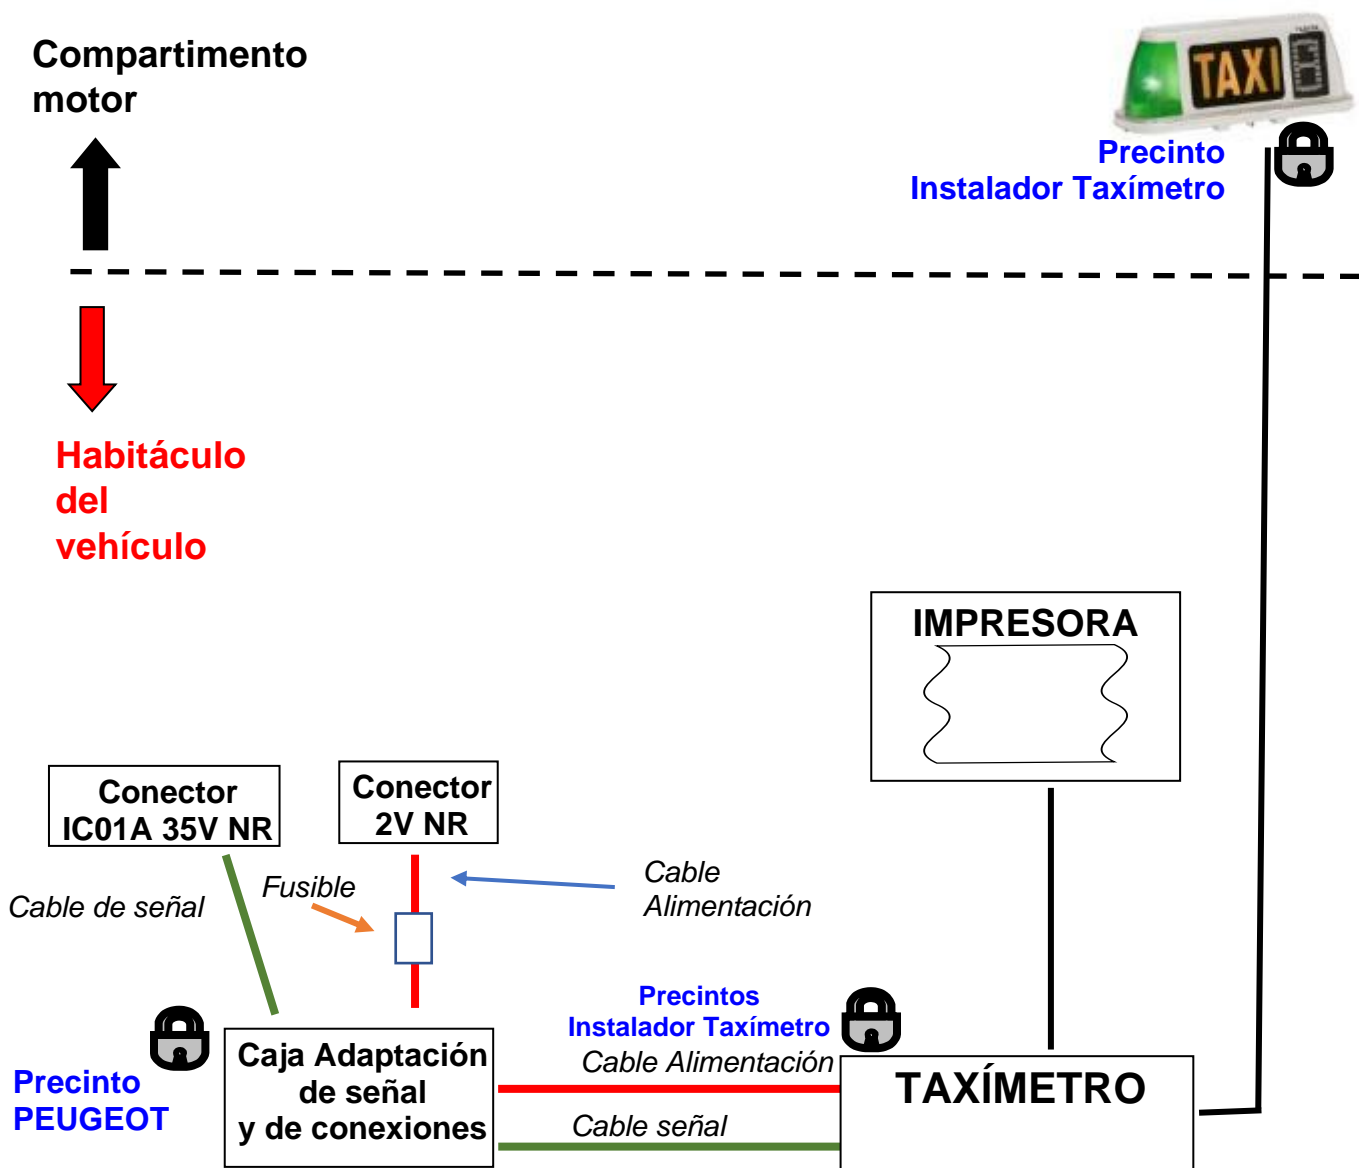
Compartimento motor

TAXI

Precinto
Instalador Taxímetro

Habitáculo del vehículo

IMPRESORA

Conector
IC01A 35V NR

Conector
2V NR

Cable de señal

Fusible

Cable
Alimentación

Precintos
Instalador Taxímetro

Cable Alimentación

Precinto
PEUGEOT

Caja Adaptación
de señal
y de conexiones

Cable señal

TAXÍMETRO